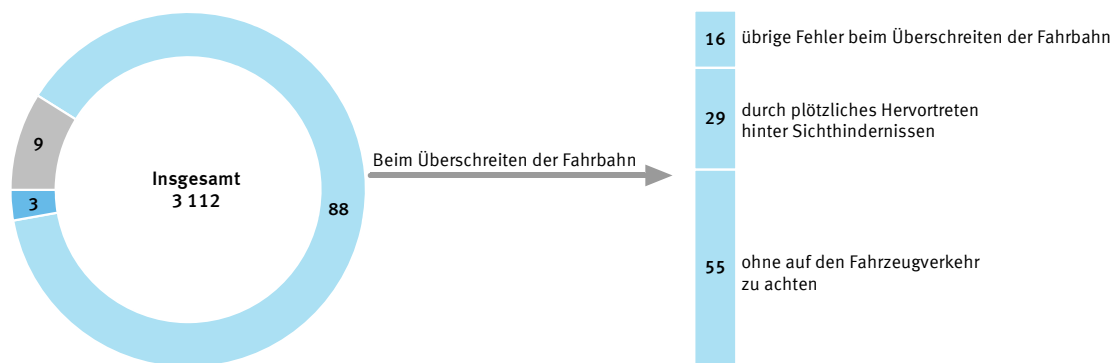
9

3

Insgesamt
3 112

88

Beim Überschreiten der Fahrbahn

16 übrige Fehler beim Überschreiten der Fahrbahn

29 durch plötzliches Hervortreten hinter Sichthindernissen

55 ohne auf den Fahrzeugverkehr zu achten